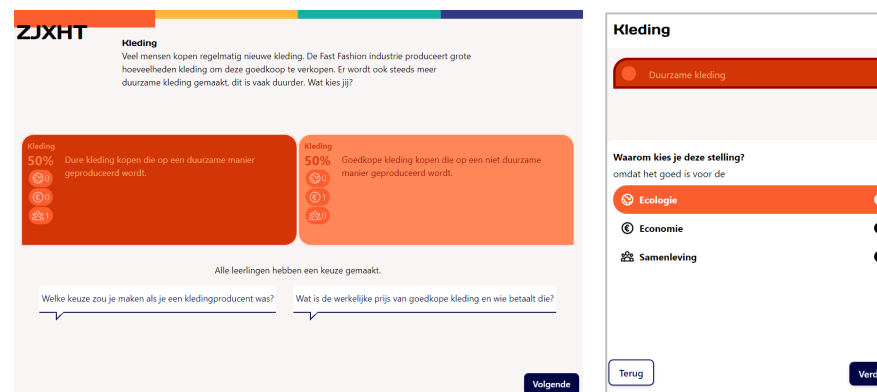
ZJXHT

Kleding
Veel mensen kopen regelmatig nieuwe kleding. De Fast Fashion industrie produceert grote hoeveelheden kleding om deze goedkoop te verkopen. Er wordt ook steeds meer duurzame kleding gemaakt, dit is vaak duurder. Wat kies jij?

Kleding
50%
Dure kleding kopen die op een duurzame manier geproduceerd wordt.
0
0
1

Kleding
50%
Goedkope kleding kopen die op een niet duurzame manier geproduceerd wordt.
0
1
0

Alle leerlingen hebben een keuze gemaakt.

Welke keuze zou je maken als je een kledingproducent was?

Wat is de werkelijke prijs van goedkope kleding en wie betaalt die?

Volgende

Kleding

Duurzame kleding

Waarom kies je deze stelling?
omdat het goed is voor de

Ecologie

Economie

Samenleving

Terug

Ver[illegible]